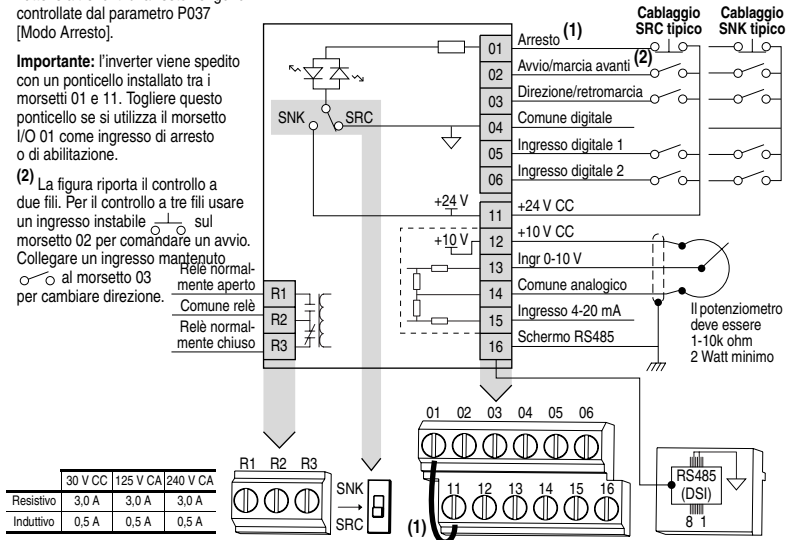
controllate dal parametro P037 [Modo Arresto].

**Importante:** l'inverter viene spedito con un ponticello installato tra i morsetti 01 e 11. Togliere questo ponticello se si utilizza il morsetto I/O 01 come ingresso di arresto o di abilitazione.

(2) La figura riporta il controllo a due fili. Per il controllo a tre fili usare un ingresso instabile sul morsetto 02 per comandare un avvio. Collegare un ingresso mantenuto al morsetto 03 per cambiare direzione.

Cablaggio SRC tipico
Cablaggio SNK tipico

SNK SRC

| 01 | Arresto (1) |
|---|---|
| 02 | Avvio/marcia avanti (2) |
| 03 | Direzione/retromarcia |
| 04 | Comune digitale |
| 05 | Ingresso digitale 1 |
| 06 | Ingresso digitale 2 |
| 11 | +24 V CC |
| 12 | +10 V CC |
| 13 | Ingr 0-10 V |
| 14 | Comune analogico |
| 15 | Ingresso 4-20 mA |
| 16 | Schermo RS485 |

+24 V
+10 V

Relè normalmente aperto R1
Comune relè R2
Relè normalmente chiuso R3

Il potenziometro deve essere 1-10k ohm 2 Watt minimo

01 02 03 04 05 06
11 12 13 14 15 16
(1)

R1 R2 R3

SNK
SRC

RS485 (DSI)
8 1

| | 30 V CC | 125 V CA | 240 V CA |
|---|---|---|---|
| Resistivo | 3,0 A | 3,0 A | 3,0 A |
| Induttivo | 0,5 A | 0,5 A | 0,5 A |